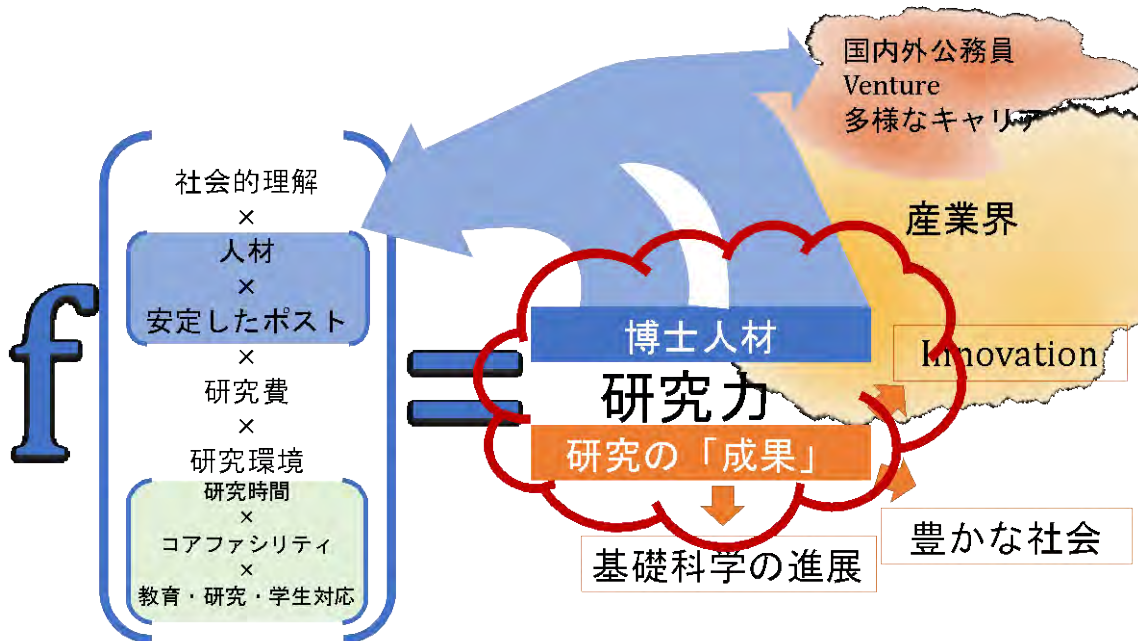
国内外公務員
Venture
多様なキャリア

産業界

f

社会的理解
×
人材
×
安定したポスト
×
研究費
×
研究環境
研究時間
×
コアファシリティ
×
教育・研究・学生対応

=

博士人材
研究力
研究の「成果」

Innovation

基礎科学の進展

豊かな社会